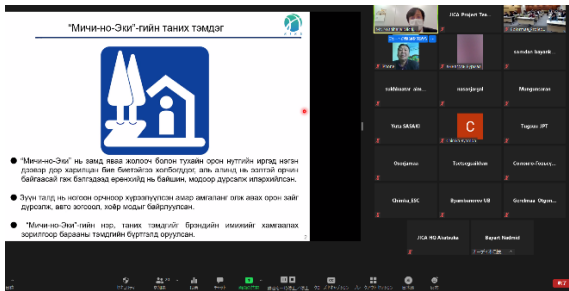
"Мичи-но-Эки"-гийн таних тэмдэг

JICA

● "Мичи-но-Эки" нь замд явж байгаа жолооч болон тухайн орон нутгийн иргэд нэгэн дээвэр дор харилцан бие биетэйгээ холбогддог, аль алинд нь ээлтэй орчин байгаасай гэж бэлгэдээд ерөнхийд нь байшин, модоор дүрсэлж илэрхийлсэн.

● Зүүн талд нь ногоон орчноор хүрээлүүлсэн амар амгалан ороо авах орон зайг дүрсэлж, авто зогсоол, хөөр модыг байрлуулсан.

● "Мичи-но-Эки"-гийн нэр, таних тэмдгийг брэндийн имижийг хамгаалах зорилгоор барааны тэмдгийн бүртгэлд оруулсан.

JICA Project Tea...
Ихэрх
sukhbaatar_alo...
naranjargal
Mungunzaya
Yuta SASAKI
C
Tsogzoo_IPT
Oyunjargal
Tuvshinjargal
Gantsetseg_ESC
Byambasuren
Gantulga
JICA HQ
Bayart
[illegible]